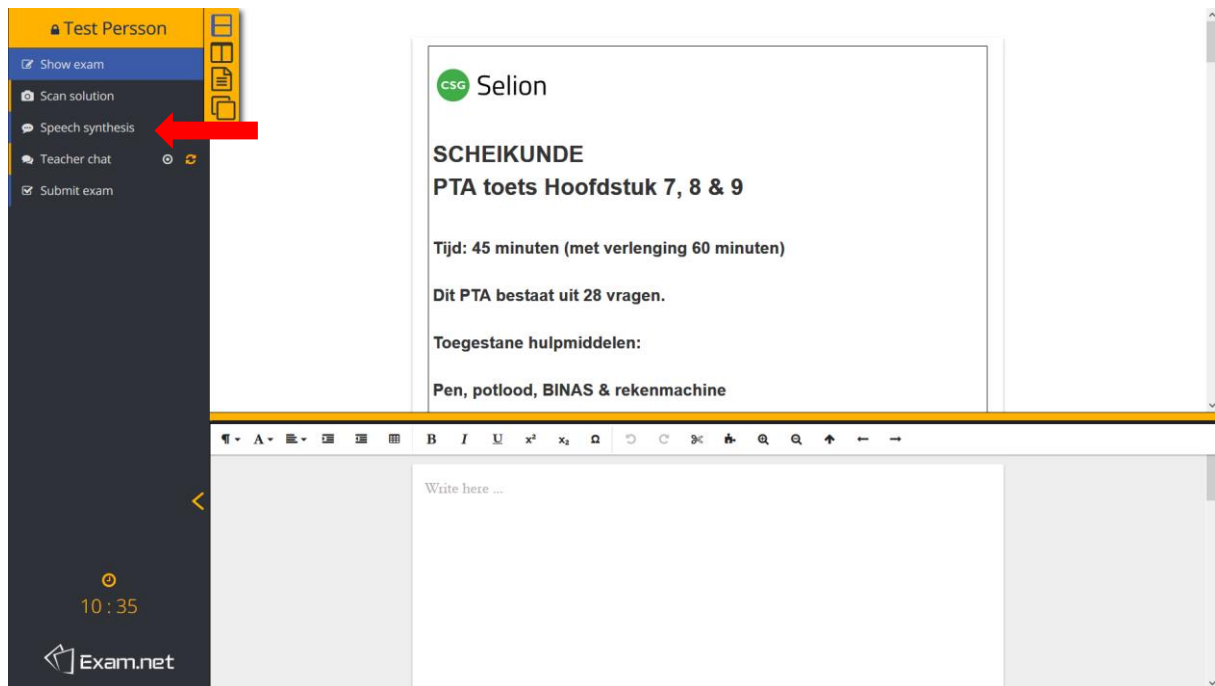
Test Persson

Show exam

Scan solution

Speech synthesis

Teacher chat

Submit exam

10 : 35

Exam.net

CSG Selion

SCHEIKUNDE
PTA toets Hoofdstuk 7, 8 & 9

Tijd: 45 minuten (met verlenging 60 minuten)

Dit PTA bestaat uit 28 vragen.

Toegestane hulpmiddelen:

Pen, potlood, BINAS & rekenmachine

B I U $x^2$ $x_2$ Ω

Write here ...